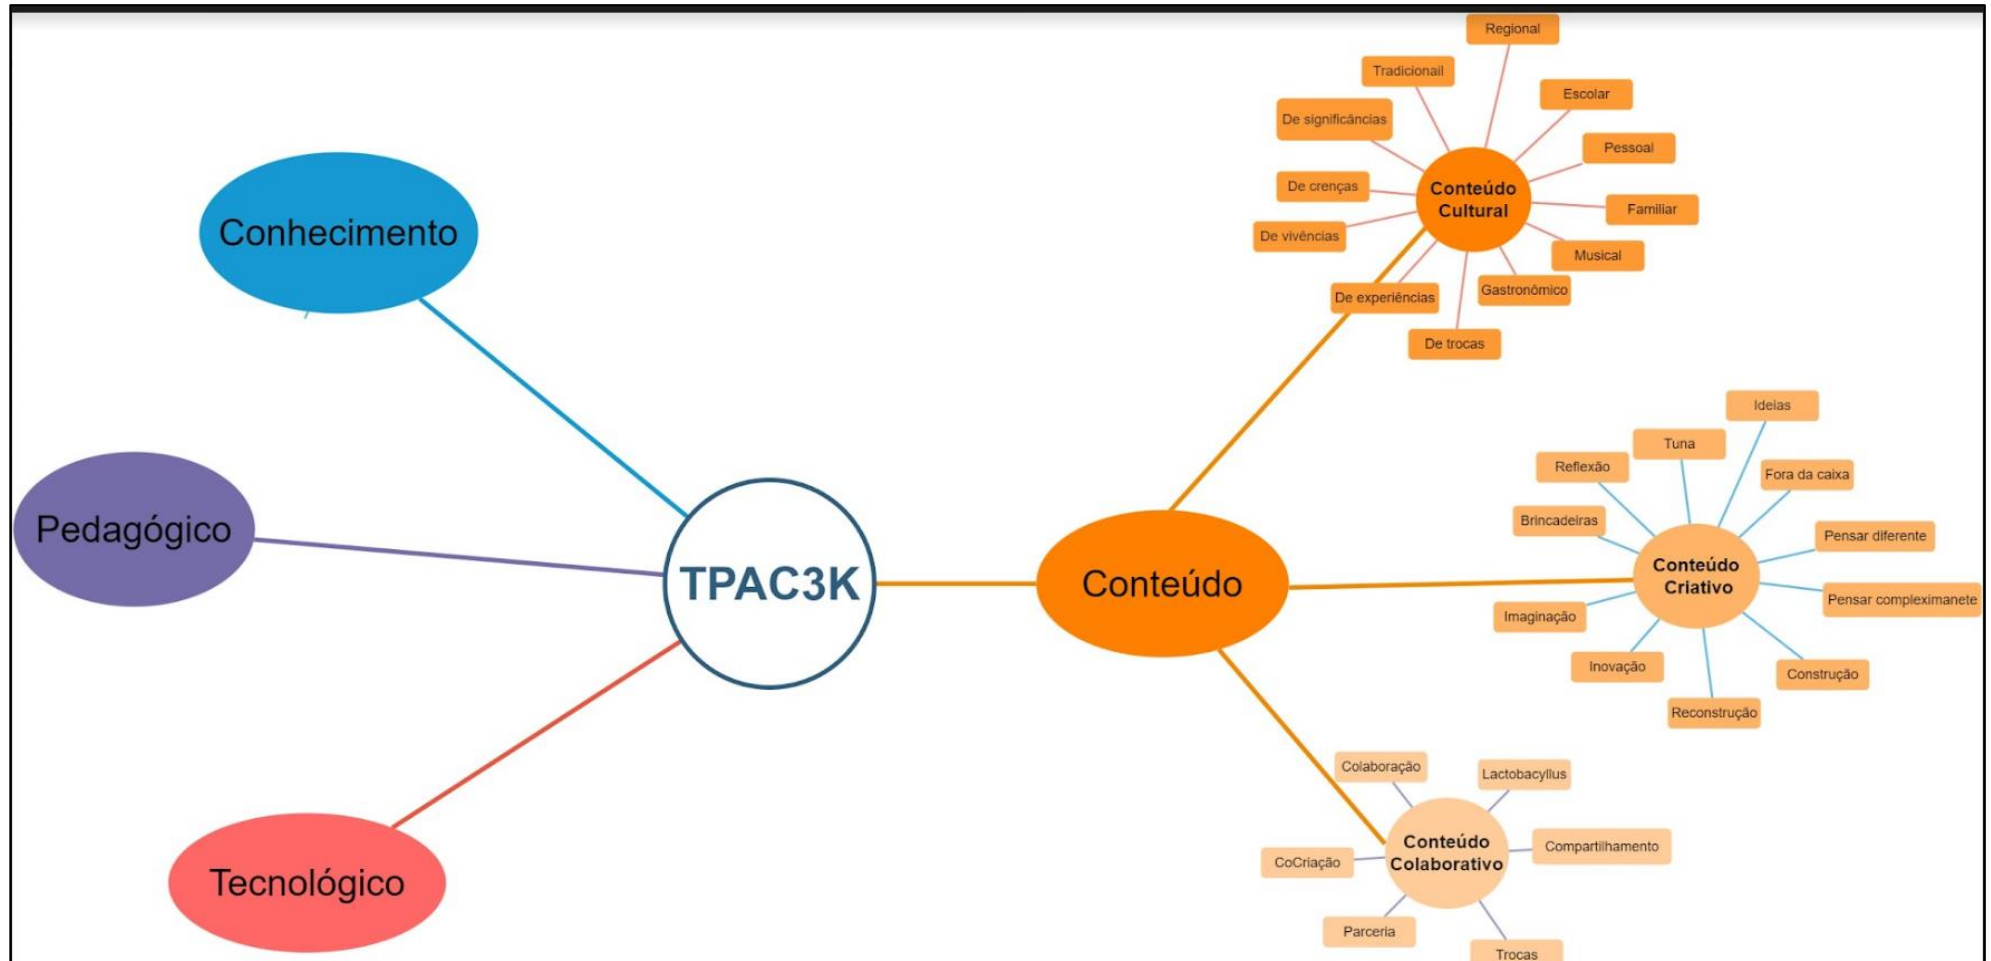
Conhecimento

Pedagógico

Tecnológico

TPAC3K

Conteúdo

Regional

Tradicionail

Escolar

De significâncias

Pessoal

Conteúdo Cultural

De crenças

Familiar

De vivências

Musical

Gastronômico

De experiências

De trocas

Ideias

Tuna

Reflexão

Fora da caixa

Brincadeiras

Pensar diferente

Conteúdo Criativo

Pensar compleximanete

Imaginação

Inovação

Construção

Reconstrução

Colaboração

Lactobacyllus

Conteúdo Colaborativo

Compartilhamento

CoCriação

Parceria

Trocas